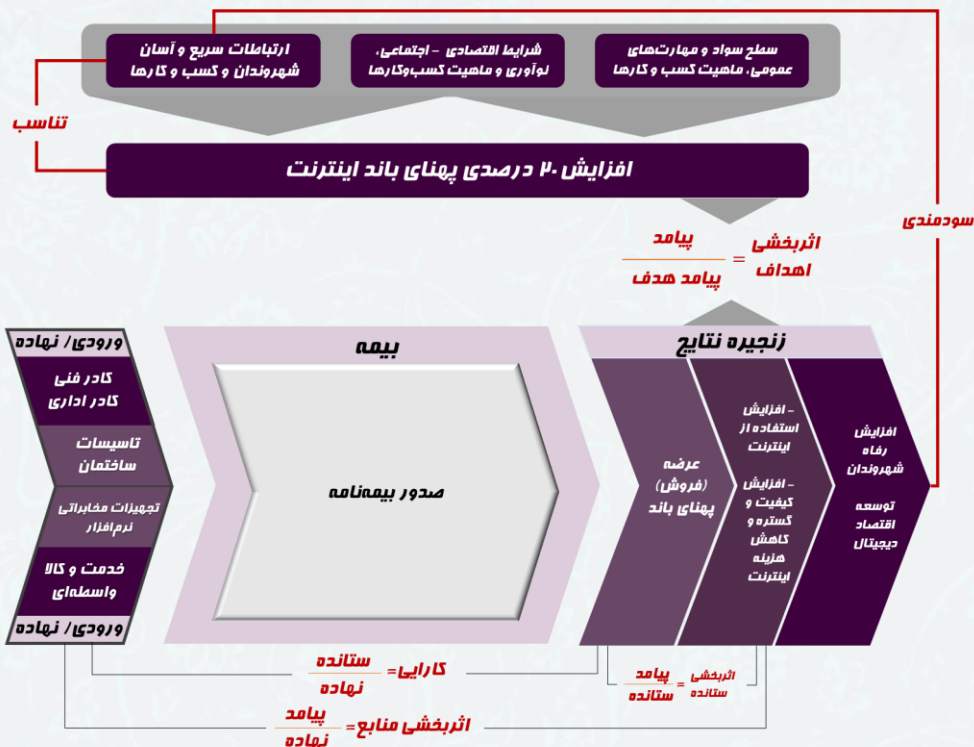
سطح سواد و مهارت‌های عمومی، ماهیت کسب و کارها

شرایط اقتصادی - اجتماعی، نوآوری و ماهیت کسب‌وکارها

ارتباطات سریع و آسان شهروندان و کسب و کارها

تناسب

افزایش ۲۰ درصدی پهنای باند اینترنت

سودمندی

اثربخشی اهداف = $\frac{\text{پیامد}}{\text{پیامد هدف}}$

زنجیره نتایج

بیمه

ورودی/ نهاده

کادر فنی
کادر اداری

تاسیسات
ساختمان

تجهیزات مخابراتی
نرم‌افزار

خدمت و کالا
واسطه‌ای

ورودی/ نهاده

صدور بیمه‌نامه

عرضه
(فروش)
پهنای باند

- افزایش استفاده از اینترنت

- افزایش کیفیت و گستره و کاهش هزینه اینترنت

افزایش رفاه شهروندان

توسعه اقتصاد دیجیتال

کارایی = $\frac{\text{ستانده}}{\text{نهاده}}$

اثربخشی ستانده = $\frac{\text{پیامد}}{\text{ستانده}}$

اثربخشی منابع = $\frac{\text{پیامد}}{\text{نهاده}}$